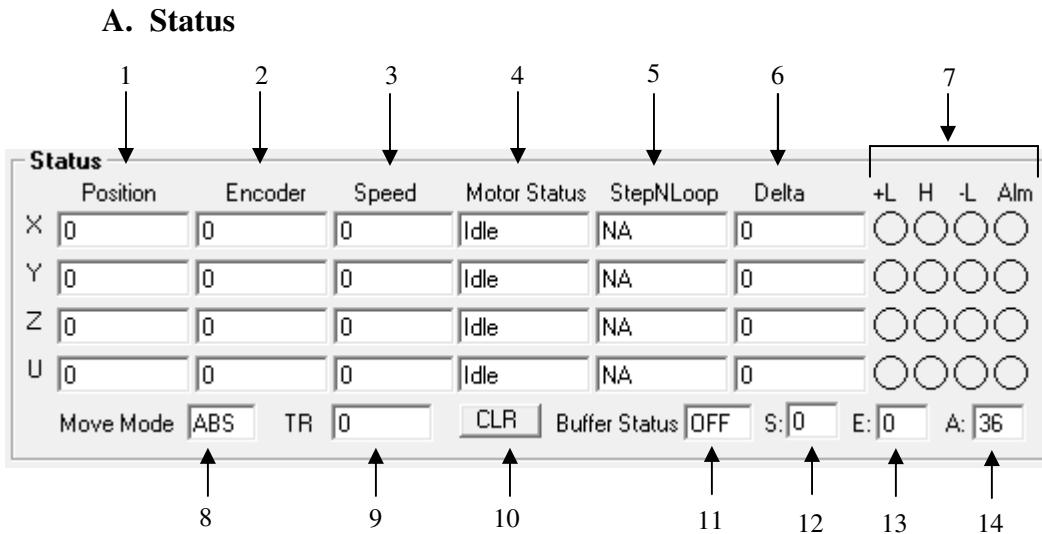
A. Status

1 2 3 4 5 6 7

Status

|   | Position | Encoder | Speed | Motor Status | StepNLoop | Delta | +L | H | -L | Alm |
|---|---|---|---|---|---|---|---|---|---|---|
| X | 0 | 0 | 0 | Idle | NA | 0 | | | | |
| Y | 0 | 0 | 0 | Idle | NA | 0 | | | | |
| Z | 0 | 0 | 0 | Idle | NA | 0 | | | | |
| U | 0 | 0 | 0 | Idle | NA | 0 | | | | |

Move Mode ABS TR 0 CLR Buffer Status OFF S: 0 E: 0 A: 36

8 9 10 11 12 13 14